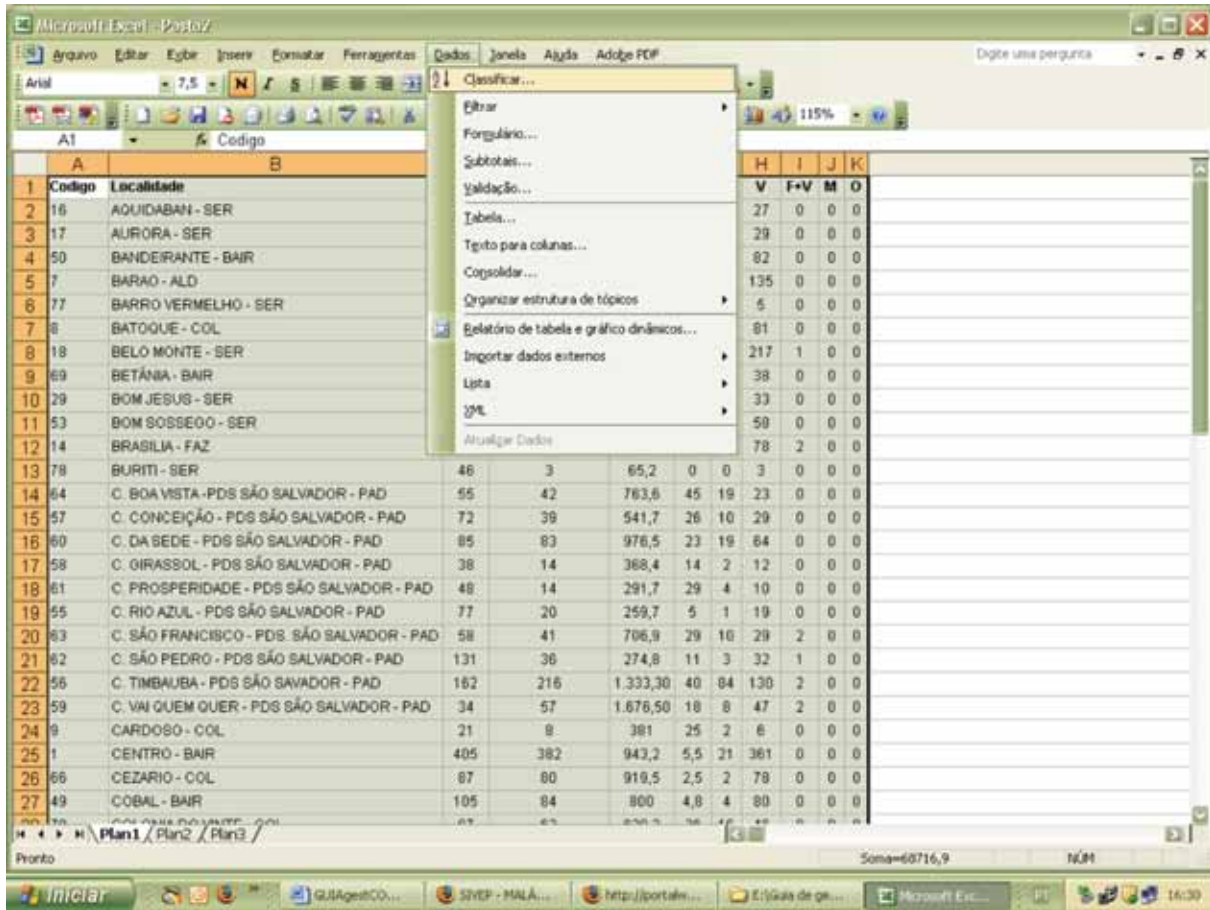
Microsoft Excel - Pasta2

Arquivo Editar Exibir Inserir Formatar Ferramentas Dados Janela Ajuda Adobe PDF

Digite uma pergunta

Arial 7,5 N I S

115%

A1 Codigo

Classificar...
Filtrar
Formulário...
Subtotais...
Validação...
Tabela...
Texto para colunas...
Consolidar...
Organizar estrutura de tópicos
Relatório de tabela e gráfico dinâmicos...
Importar dados externos
Lista
XML
Atualizar Dados

| | A | B | | | | | | H | I | J | K |
|---|---|---|---|---|---|---|---|---|---|---|---|
| 1 | Codigo | Localidade | | | | | | V | F+V | M | O |
| 2 | 16 | AQUIDABAN - SER | | | | | | 27 | 0 | 0 | 0 |
| 3 | 17 | AURORA - SER | | | | | | 29 | 0 | 0 | 0 |
| 4 | 50 | BANDEIRANTE - BAIR | | | | | | 82 | 0 | 0 | 0 |
| 5 | 7 | BARAO - ALD | | | | | | 135 | 0 | 0 | 0 |
| 6 | 77 | BARRO VERMELHO - SER | | | | | | 5 | 0 | 0 | 0 |
| 7 | 8 | BATOQUE - COL | | | | | | 81 | 0 | 0 | 0 |
| 8 | 18 | BELO MONTE - SER | | | | | | 217 | 1 | 0 | 0 |
| 9 | 69 | BETÂNIA - BAIR | | | | | | 38 | 0 | 0 | 0 |
| 10 | 29 | BOM JESUS - SER | | | | | | 33 | 0 | 0 | 0 |
| 11 | 53 | BOM SOSSEGO - SER | | | | | | 58 | 0 | 0 | 0 |
| 12 | 14 | BRASILIA - FAZ | | | | | | 78 | 2 | 0 | 0 |
| 13 | 78 | BURITI - SER | 46 | 3 | 65,2 | 0 | 0 | 3 | 0 | 0 | 0 |
| 14 | 64 | C. BOA VISTA - PDS SÃO SALVADOR - PAD | 55 | 42 | 763,6 | 45 | 19 | 23 | 0 | 0 | 0 |
| 15 | 57 | C. CONCEIÇÃO - PDS SÃO SALVADOR - PAD | 72 | 39 | 541,7 | 26 | 10 | 29 | 0 | 0 | 0 |
| 16 | 60 | C. DA SEDE - PDS SÃO SALVADOR - PAD | 85 | 83 | 976,5 | 23 | 19 | 64 | 0 | 0 | 0 |
| 17 | 58 | C. GIRASSOL - PDS SÃO SALVADOR - PAD | 38 | 14 | 368,4 | 14 | 2 | 12 | 0 | 0 | 0 |
| 18 | 61 | C. PROSPERIDADE - PDS SÃO SALVADOR - PAD | 48 | 14 | 291,7 | 29 | 4 | 10 | 0 | 0 | 0 |
| 19 | 55 | C. RIO AZUL - PDS SÃO SALVADOR - PAD | 77 | 20 | 259,7 | 5 | 1 | 19 | 0 | 0 | 0 |
| 20 | 63 | C. SÃO FRANCISCO - PDS. SÃO SALVADOR - PAD | 58 | 41 | 706,9 | 29 | 10 | 29 | 2 | 0 | 0 |
| 21 | 62 | C. SÃO PEDRO - PDS SÃO SALVADOR - PAD | 131 | 36 | 274,8 | 11 | 3 | 32 | 1 | 0 | 0 |
| 22 | 56 | C. TIMBAUBA - PDS SÃO SAVADOR - PAD | 162 | 216 | 1.333,30 | 40 | 84 | 130 | 2 | 0 | 0 |
| 23 | 59 | C. VAI QUEM QUER - PDS SÃO SALVADOR - PAD | 34 | 57 | 1.676,50 | 18 | 8 | 47 | 2 | 0 | 0 |
| 24 | 9 | CARDOSO - COL | 21 | 8 | 381 | 25 | 2 | 6 | 0 | 0 | 0 |
| 25 | 1 | CENTRO - BAIR | 405 | 382 | 943,2 | 5,5 | 21 | 361 | 0 | 0 | 0 |
| 26 | 66 | CEZARIO - COL | 87 | 80 | 919,5 | 2,5 | 2 | 78 | 0 | 0 | 0 |
| 27 | 49 | COBAL - BAIR | 105 | 84 | 800 | 4,8 | 4 | 80 | 0 | 0 | 0 |

Plan1 / Plan2 / Plan3

Pronto Soma=68716,9 NÚM

Iniciar GUIAgestCO... SIVEP - MALÁ... http://portalw... E:\Guia de ge... Microsoft Exc... PT 16:30